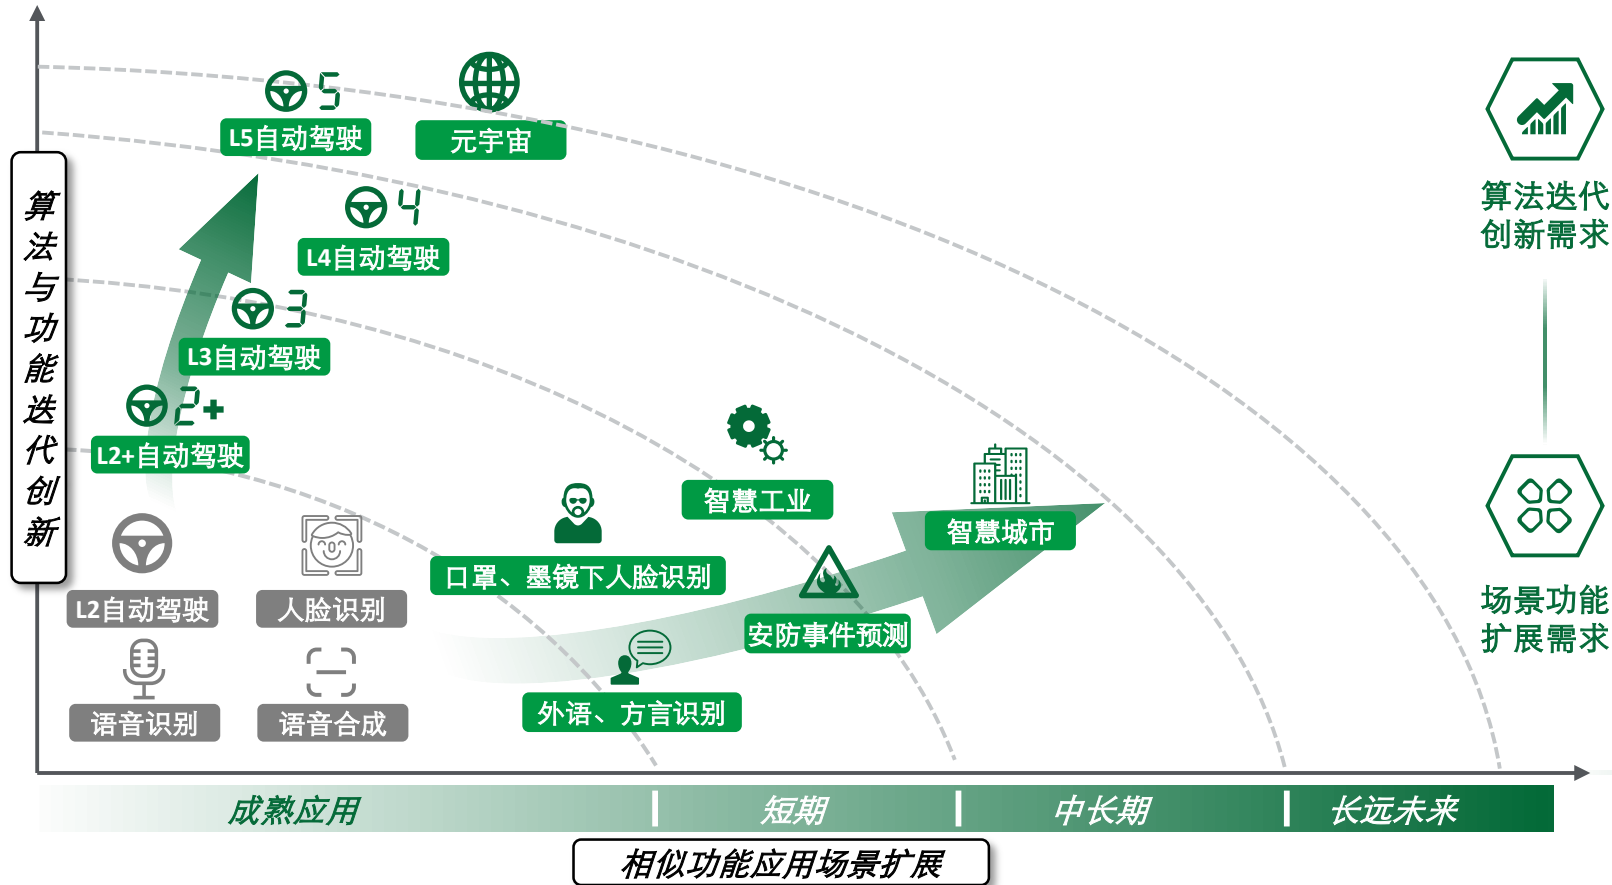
算法与功能迭代创新

5
L5自动驾驶

元宇宙

4
L4自动驾驶

3
L3自动驾驶

2+
L2+自动驾驶

L2自动驾驶

人脸识别

语音识别

语音合成

智慧工业

口罩、墨镜下人脸识别

智慧城市

安防事件预测

外语、方言识别

算法迭代创新需求

场景功能扩展需求

成熟应用 | 短期 | 中长期 | 长远未来

相似功能应用场景扩展